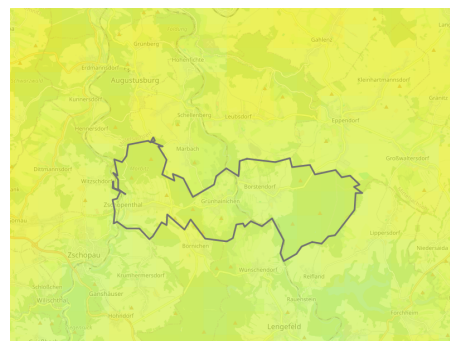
Grünberg
Gahlenz
Hohenfichte
Erdmannsdorf
Augustusburg
Kleinhartmannsdorf
Grandz
Kunnersdorf
Schellenberg
Leubsdorf
Hennersdorf
Eppendorf
Marbach
Dittmannsdorf
Großwaltersdorf
Witzschdorf
Borstendorf
Zschopenthal
Grünhainichen
Lippersdorf
Hutha
Börnichen
Mederhaida
Zschopau
Krumhermersdorf
Waldkirchen
Reifland
Scharfenstein
Gahlenzauer
Wolkenstein
Hohndorf
Lengefeld
Rauenstein
Kirchberg